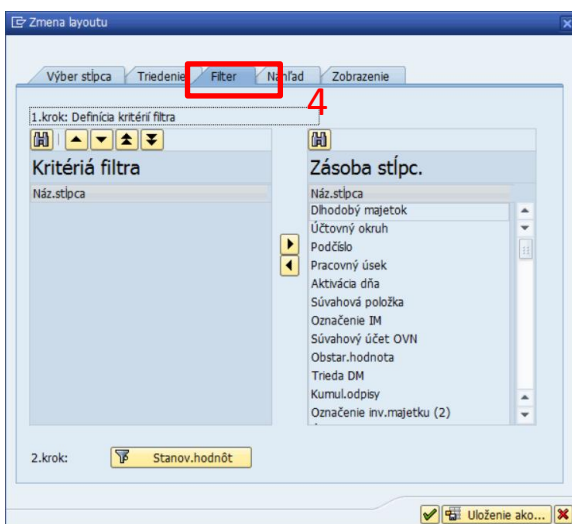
Zmena layoutu

Výber stĺpca | Triedenie | Filter | Nahľad | Zobrazenie

4

1.krok: Definícia kritérií filtra

Kritériá filtra

Náz.stĺpca

Zásoba stĺpc.

Náz.stĺpca
Dlhodobý majetok
Účtovný okruh
Podčíslo
Pracovný úsek
Aktivácia dňa
Súvahová položka
Označenie IM
Súvahový účet OVN
Obstar.hodnota
Trieda DM
Kumul.odpisy
Označenie inv.majetku (2)

2.krok: Stanov.hodnôt

Uloženie ako...